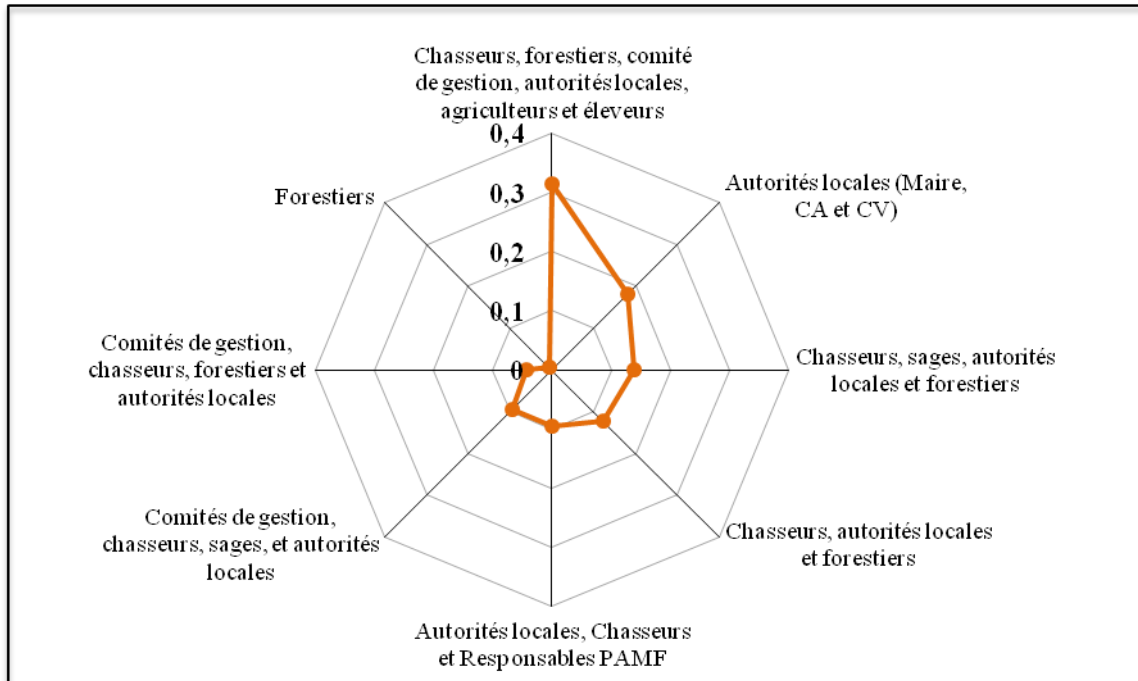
Chasseurs, forestiers, comité de gestion, autorités locales, agriculteurs et éleveurs

0,4

0,3

0,2

0,1

0

Autorités locales (Maire, CA et CV)

Chasseurs, sages, autorités locales et forestiers

Chasseurs, autorités locales et forestiers

Autorités locales, Chasseurs et Responsables PAMF

Comités de gestion, chasseurs, sages, et autorités locales

Comités de gestion, chasseurs, forestiers et autorités locales

Forestiers